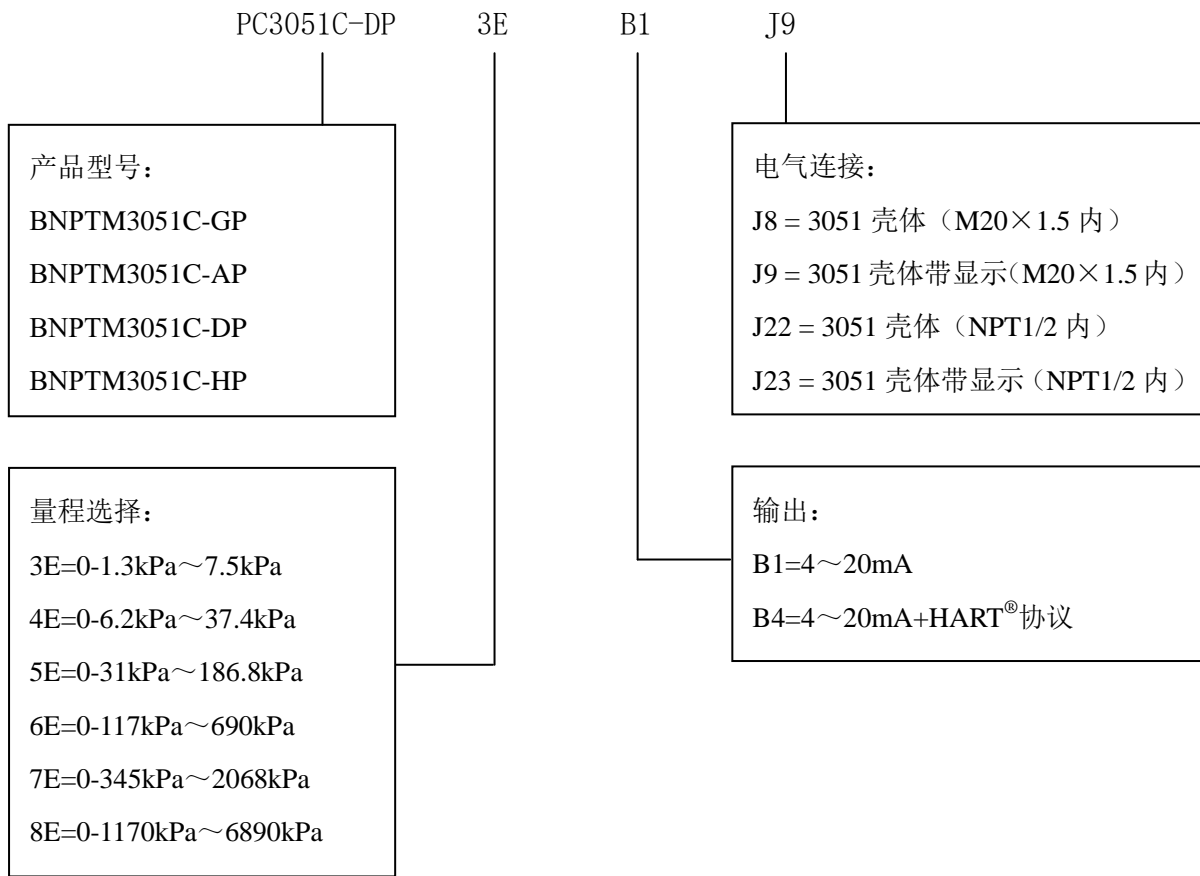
PC3051C-DP 3E B1 J9

产品型号：
BNPTM3051C-GP
BNPTM3051C-AP
BNPTM3051C-DP
BNPTM3051C-HP

电气连接：
J8 = 3051 壳体（M20×1.5 内）
J9 = 3051 壳体带显示（M20×1.5 内）
J22 = 3051 壳体（NPT1/2 内）
J23 = 3051 壳体带显示（NPT1/2 内）

量程选择：
3E=0-1.3kPa～7.5kPa
4E=0-6.2kPa～37.4kPa
5E=0-31kPa～186.8kPa
6E=0-117kPa～690kPa
7E=0-345kPa～2068kPa
8E=0-1170kPa～6890kPa

输出：
B1=4～20mA
B4=4～20mA+HART®协议